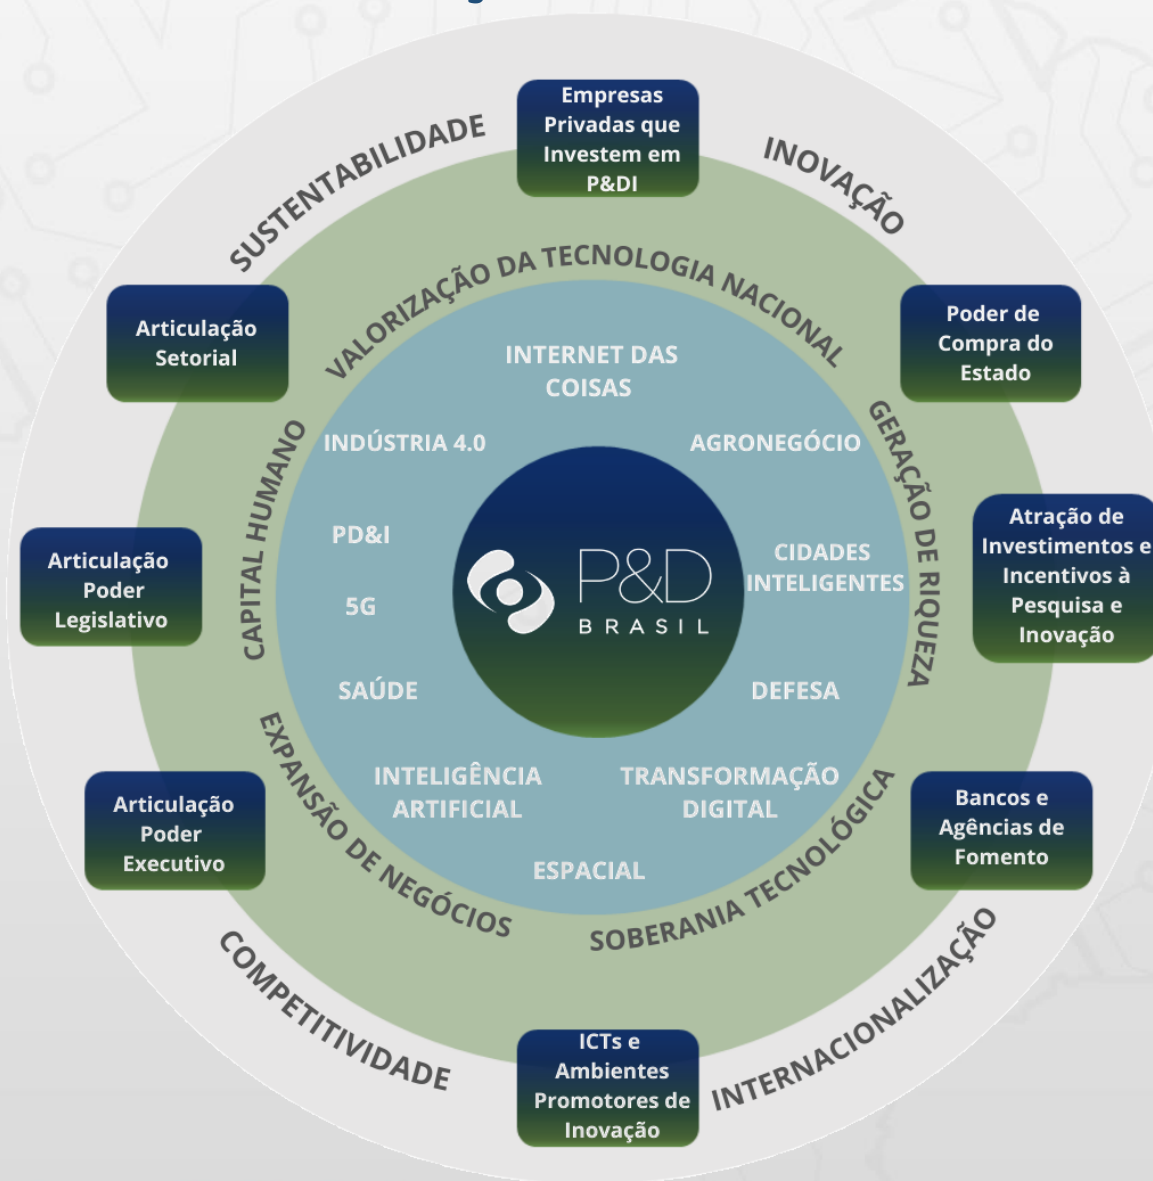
Empresas Privadas que Investem em P&DI

SUSTENTABILIDADE

INOVAÇÃO

Articulação Setorial

Poder de Compra do Estado

VALORIZAÇÃO DA TECNOLOGIA NACIONAL

INTERNET DAS COISAS

INDÚSTRIA 4.0

AGRONEGÓCIO

CAPITAL HUMANO

GERAÇÃO DE RIQUEZA

Articulação Poder Legislativo

PD&I

5G

P&D BRASIL

CIDADES INTELIGENTES

Atração de Investimentos e Incentivos à Pesquisa e Inovação

SAÚDE

DEFESA

INTELIGÊNCIA ARTIFICIAL

TRANSFORMAÇÃO DIGITAL

Articulação Poder Executivo

EXPANSÃO DE NEGÓCIOS

ESPACIAL

SOBERANIA TECNOLÓGICA

Bancos e Agências de Fomento

COMPETITIVIDADE

INTERNACIONALIZAÇÃO

ICTs e Ambientes Promotores de Inovação